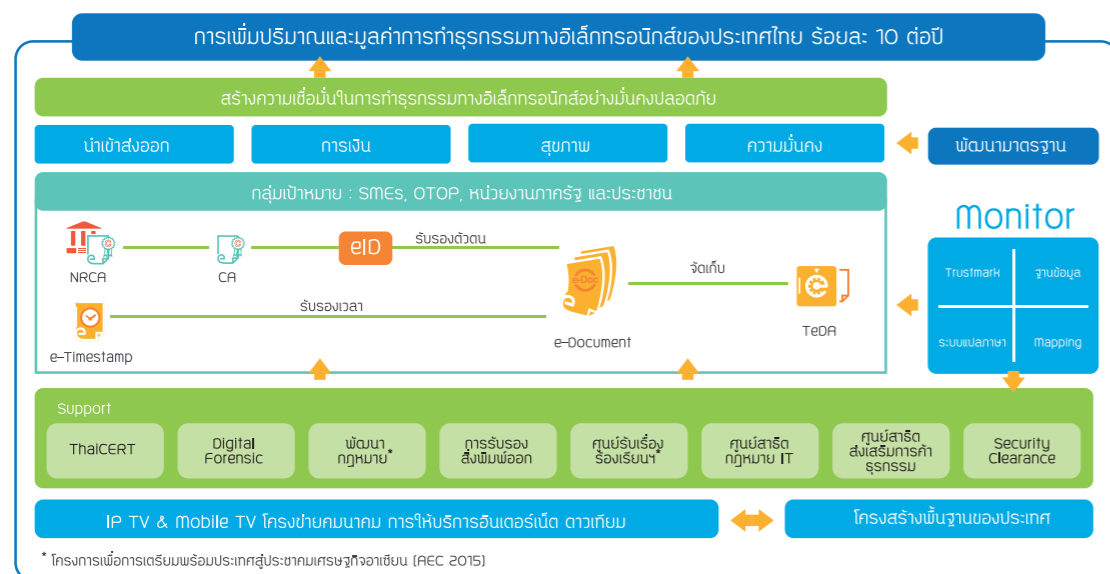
การเพิ่มปริมาณและมูลค่าการทำธุรกรรมทางอิเล็กทรอนิกส์ของประเทศไทย ร้อยละ 10 ต่อปี

สร้างความเชื่อมั่นในการทำธุรกรรมทางอิเล็กทรอนิกส์อย่างมั่นคงปลอดภัย

นำเข้าส่งออก

การเงิน

สุขภาพ

ความมั่นคง

พัฒนามาตรฐาน

กลุ่มเป้าหมาย : SMEs, OTOP, หน่วยงานภาครัฐ และประชาชน

NRCA

CA

eID

รับรองตัวตน

จัดเก็บ

รับรองเวลา

e-Timestamp

e-Document

TeDA

Monitor

Trustmark

ฐานข้อมูล

ระบบแปลภาษา

Mapping

Support

ThaiCERT

Digital Forensic

พัฒนา กฎหมาย*

การรับรอง สิ่งพิมพ์ออก

ศูนย์รับเรื่อง ร้องเรียนฯ*

ศูนย์สาธิต กฎหมาย IT

ศูนย์สาธิต ส่งเสริมการค้า ธุรกรรม

Security Clearance

IP TV & Mobile TV โครงข่ายคมนาคม การให้บริการอินเตอร์เน็ต ดาวเทียม

โครงสร้างพื้นฐานของประเทศ

* โครงการเพื่อการเตรียมพร้อมประเทศสู่ประชาคมเศรษฐกิจอาเซียน (AEC 2015)